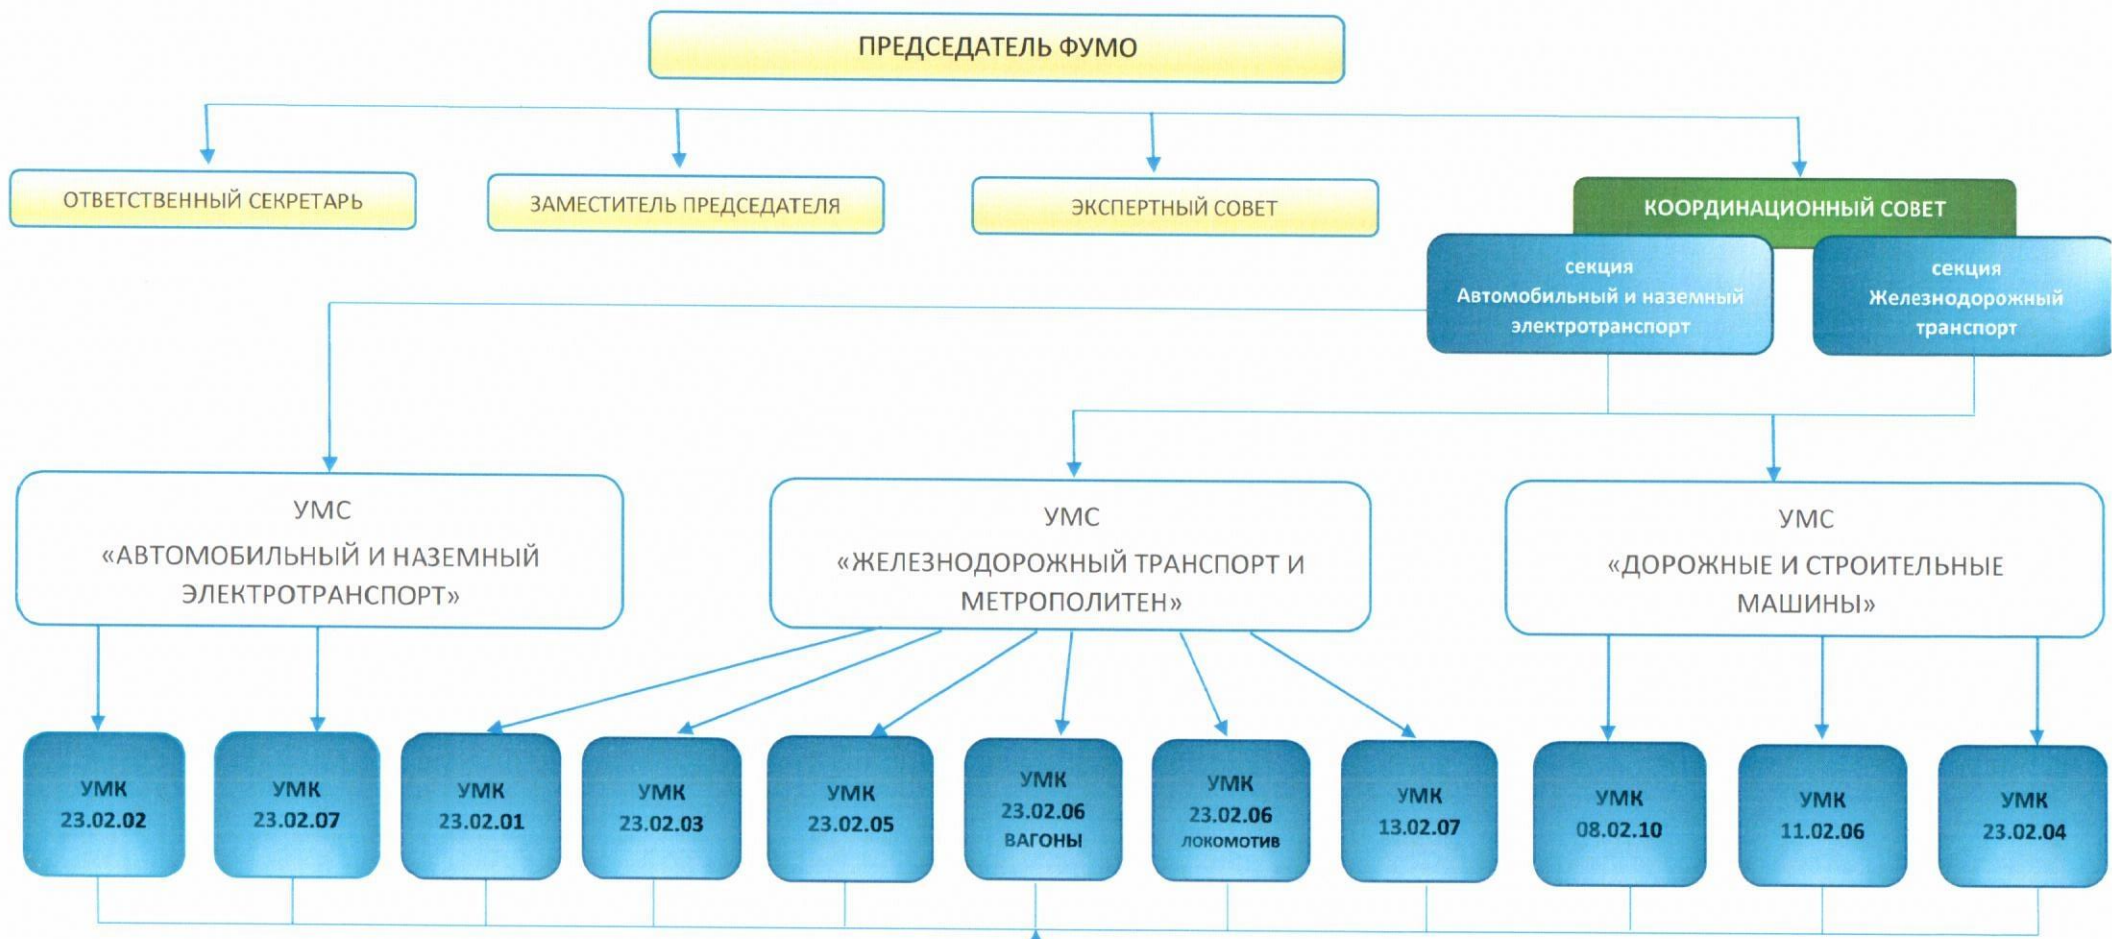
ПРЕДСЕДАТЕЛЬ ФУМО

ОТВЕТСТВЕННЫЙ СЕКРЕТАРЬ

ЗАМЕСТИТЕЛЬ ПРЕДСЕДАТЕЛЯ

ЭКСПЕРТНЫЙ СОВЕТ

КООРДИНАЦИОННЫЙ СОВЕТ

секция Автомобильный и наземный электротранспорт

секция Железнодорожный транспорт

УМС «АВТОМОБИЛЬНЫЙ И НАЗЕМНЫЙ ЭЛЕКТРОТРАНСПОРТ»

УМС «ЖЕЛЕЗНОДОРОЖНЫЙ ТРАНСПОРТ И МЕТРОПОЛИТЕН»

УМС «ДОРОЖНЫЕ И СТРОИТЕЛЬНЫЕ МАШИНЫ»

УМК 23.02.02

УМК 23.02.07

УМК 23.02.01

УМК 23.02.03

УМК 23.02.05

УМК 23.02.06 ВАГОНЫ

УМК 23.02.06 ЛОКОМОТИВ

УМК 13.02.07

УМК 08.02.10

УМК 11.02.06

УМК 23.02.04